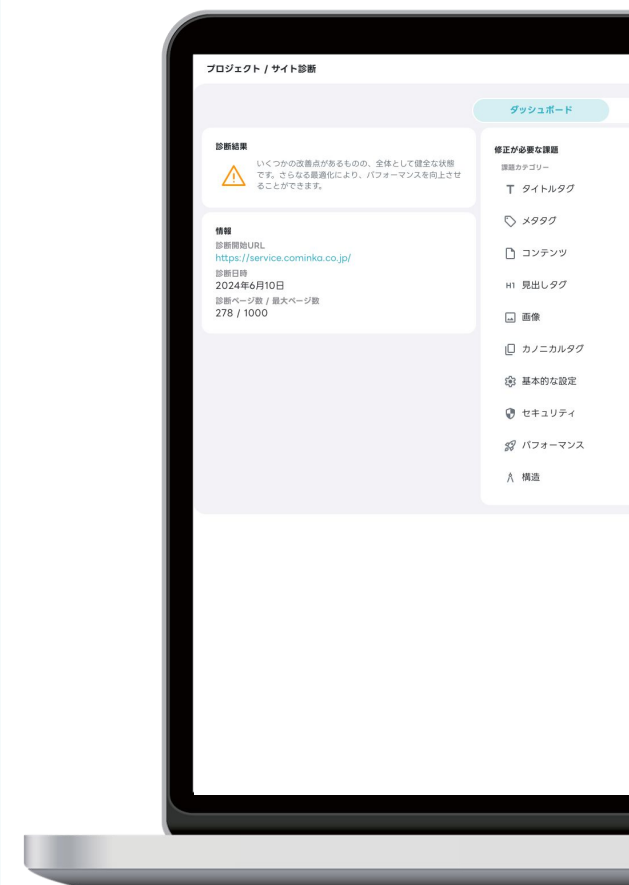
プロジェクト / サイト診断

ダッシュボード

診断結果

いくつかの改善点があるものの、全体として健全な状態です。さらなる最適化により、パフォーマンスを向上させることができます。

情報

診断開始URL

https://service.cominka.co.jp/

診断日時

2024年6月10日

診断ページ数 / 最大ページ数

278 / 1000

修正が必要な課題

課題カテゴリー

T タイトルタグ

メタタグ

コンテンツ

H1 見出しタグ

画像

カノニカルタグ

基本的な設定

セキュリティ

パフォーマンス

構造